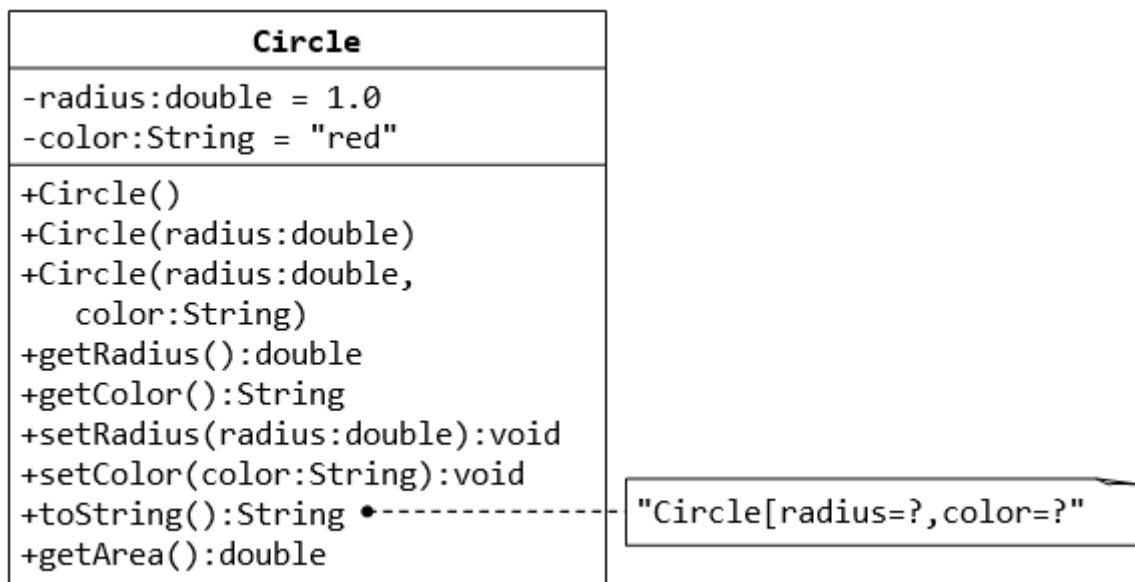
Circle

-radius:double = 1.0
-color:String = "red"

+Circle()
+Circle(radius:double)
+Circle(radius:double, color:String)
+getRadius():double
+getColor():String
+setRadius(radius:double):void
+setColor(color:String):void
+toString():String
+getArea():double

"Circle[radius=?,color=?"